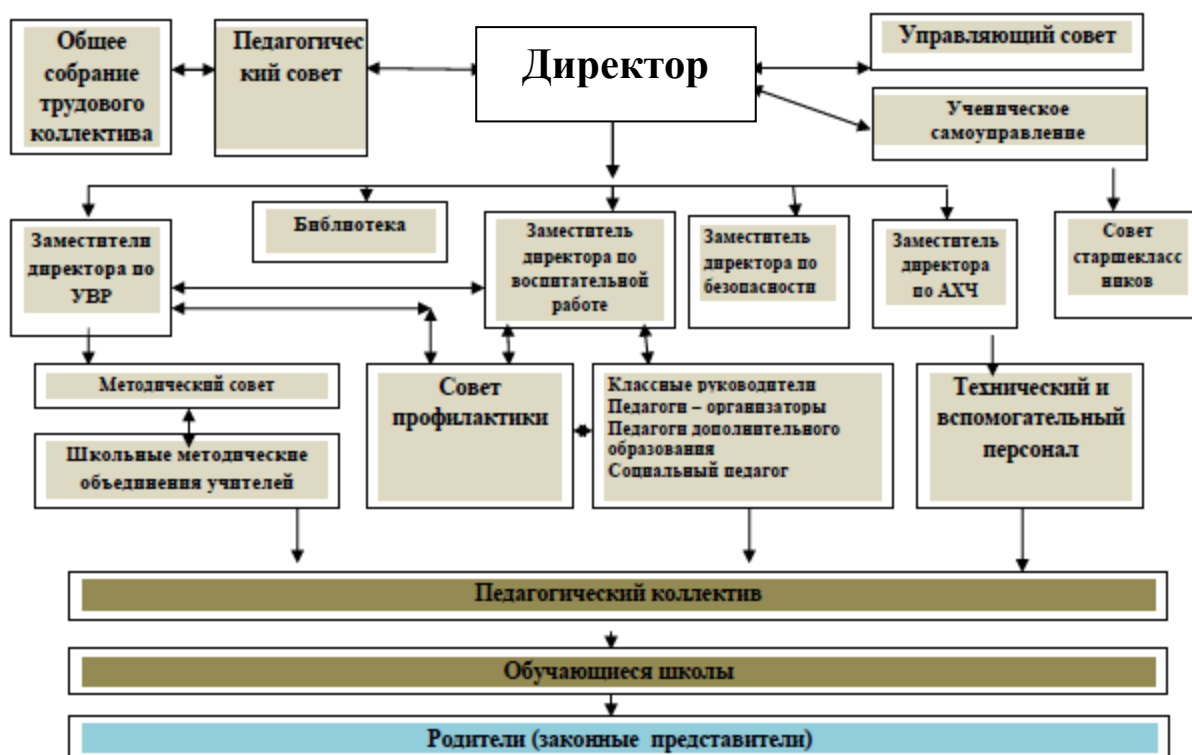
Общее собрание трудового коллектива

Педагогичес кий совет

Директор

Управляющий совет

Ученическое самоуправление

Библиотека

Заместители директора по УВР

Заместитель директора по воспитательной работе

Заместитель директора по безопасности

Заместитель директора по АХЧ

Совет старшеклас ников

Методический совет

Школьные методические объединения учителей

Совет профилактики

Классные руководители
Педагоги – организаторы
Педагоги дополнительного образования
Социальный педагог

Технический и вспомогательный персонал

Педагогический коллектив

Обучающиеся школы

Родители (законные представители)